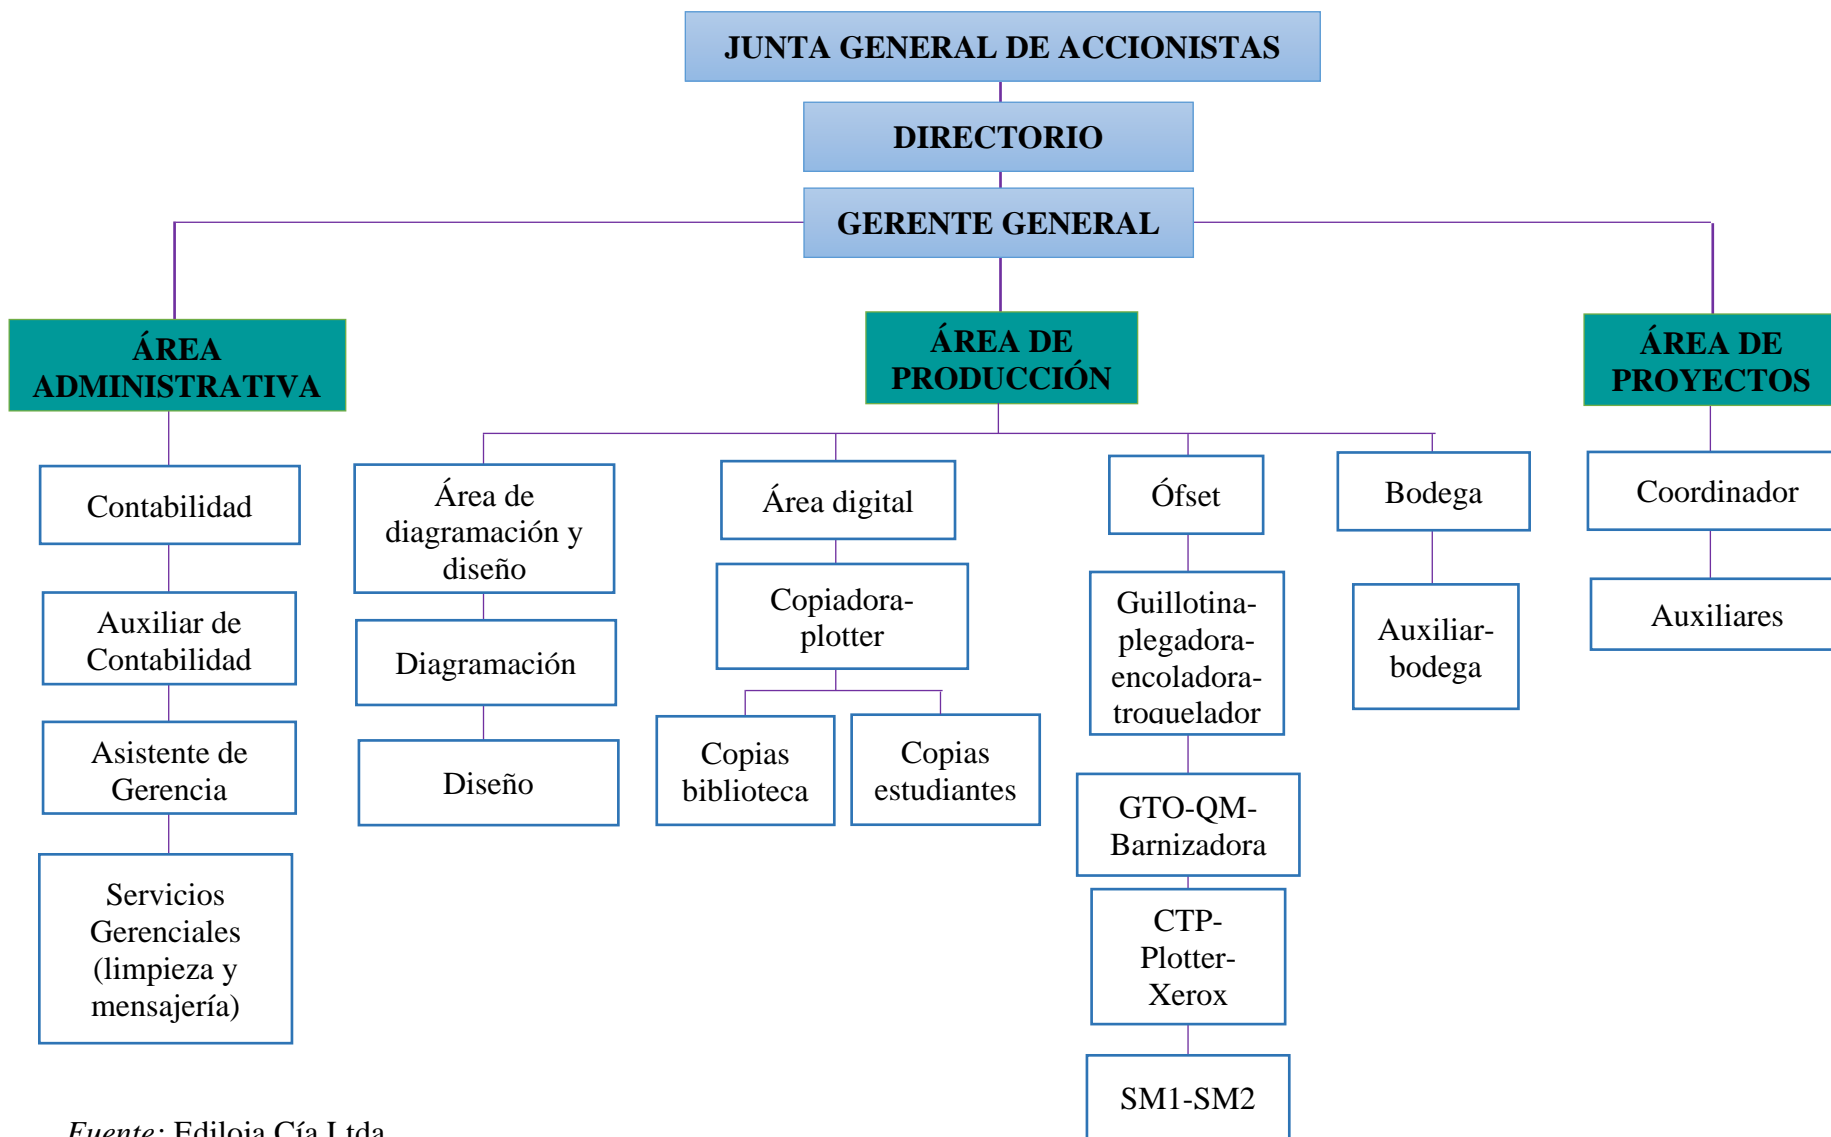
JUNTA GENERAL DE ACCIONISTAS

DIRECTORIO

GERENTE GENERAL

ÁREA ADMINISTRATIVA

Contabilidad

Auxiliar de Contabilidad

Asistente de Gerencia

Servicios Gerenciales (limpieza y mensajería)

ÁREA DE PRODUCCIÓN

Área de diagramación y diseño

Diagramación

Diseño

Área digital

Copiadora-plotter

Copias biblioteca

Copias estudiantes

Ófset

Guillotina-plegadora-encoladora-troquelador

GTO-QM-Barnizadora

CTP-Plotter-Xerox

SM1-SM2

Bodega

Auxiliar-bodega

ÁREA DE PROYECTOS

Coordinador

Auxiliares

Fuente: Ediloja Cía Ltda